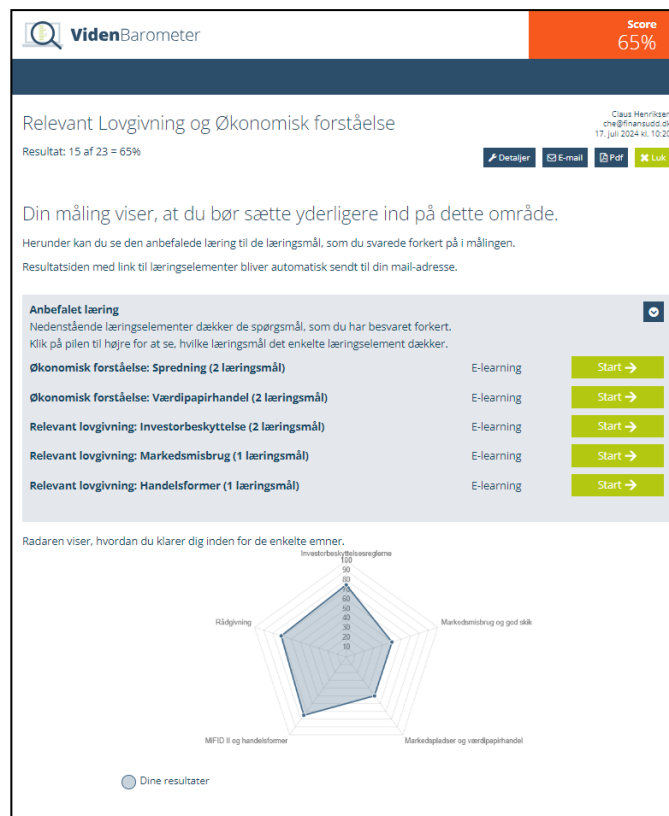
VidenBarometer

Score
65%

Relevant Lovgivning og Økonomisk forståelse

Claus Henriksen
che@finansudd.dk
17. juli 2024 kl. 10:2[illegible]

Resultat: 15 af 23 = 65%

Detaljer | E-mail | Pdf | Luk

Din måling viser, at du bør sætte yderligere ind på dette område.

Herunder kan du se den anbefalede læring til de læringsmål, som du svarede forkert på i målingen.

Resultatsiden med link til læringselementer bliver automatisk sendt til din mail-adresse.

Anbefalet læring
Nedenstående læringselementer dækker de spørgsmål, som du har besvaret forkert.
Klik på pilen til højre for at se, hvilke læringsmål det enkelte læringselement dækker.

| | | |
|---|---|---|
| Økonomisk forståelse: Spredning (2 læringsmål) | E-learning | Start → |
| Økonomisk forståelse: Værdipapirhandel (2 læringsmål) | E-learning | Start → |
| Relevant lovgivning: Investorbeskyttelse (2 læringsmål) | E-learning | Start → |
| Relevant lovgivning: Markedsmisbrug (1 læringsmål) | E-learning | Start → |
| Relevant lovgivning: Handelsformer (1 læringsmål) | E-learning | Start → |

Radaren viser, hvordan du klarer dig inden for de enkelte emner.

Investorbeskyttelsesreglerne
100
90
80
70
60
50
40
30
20
10
Markedsmisbrug og god skik
Markedspladser og værdipapirhandel
MIFID II og handelsformer
Rådgivning

Dine resultater